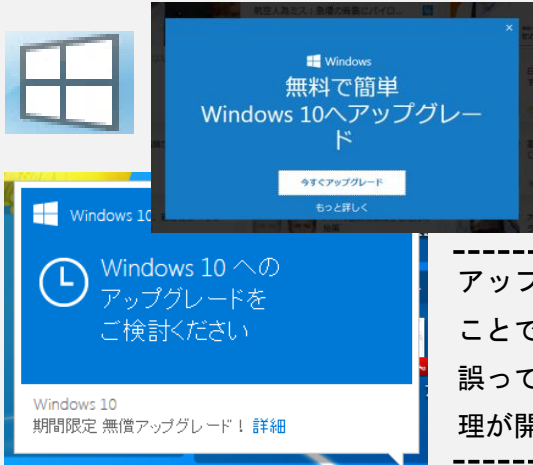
就航人西エミ！数億の報道のパイロ...

Windows

無料で簡単

Windows 10へアップグレード

今すぐアップグレード

もっと詳しく

Windows 10

Windows 10 への
アップグレードを
ご検討ください

Windows 10
期間限定 無償アップグレード！ 詳細

アップ
ことで
誤って
理が開